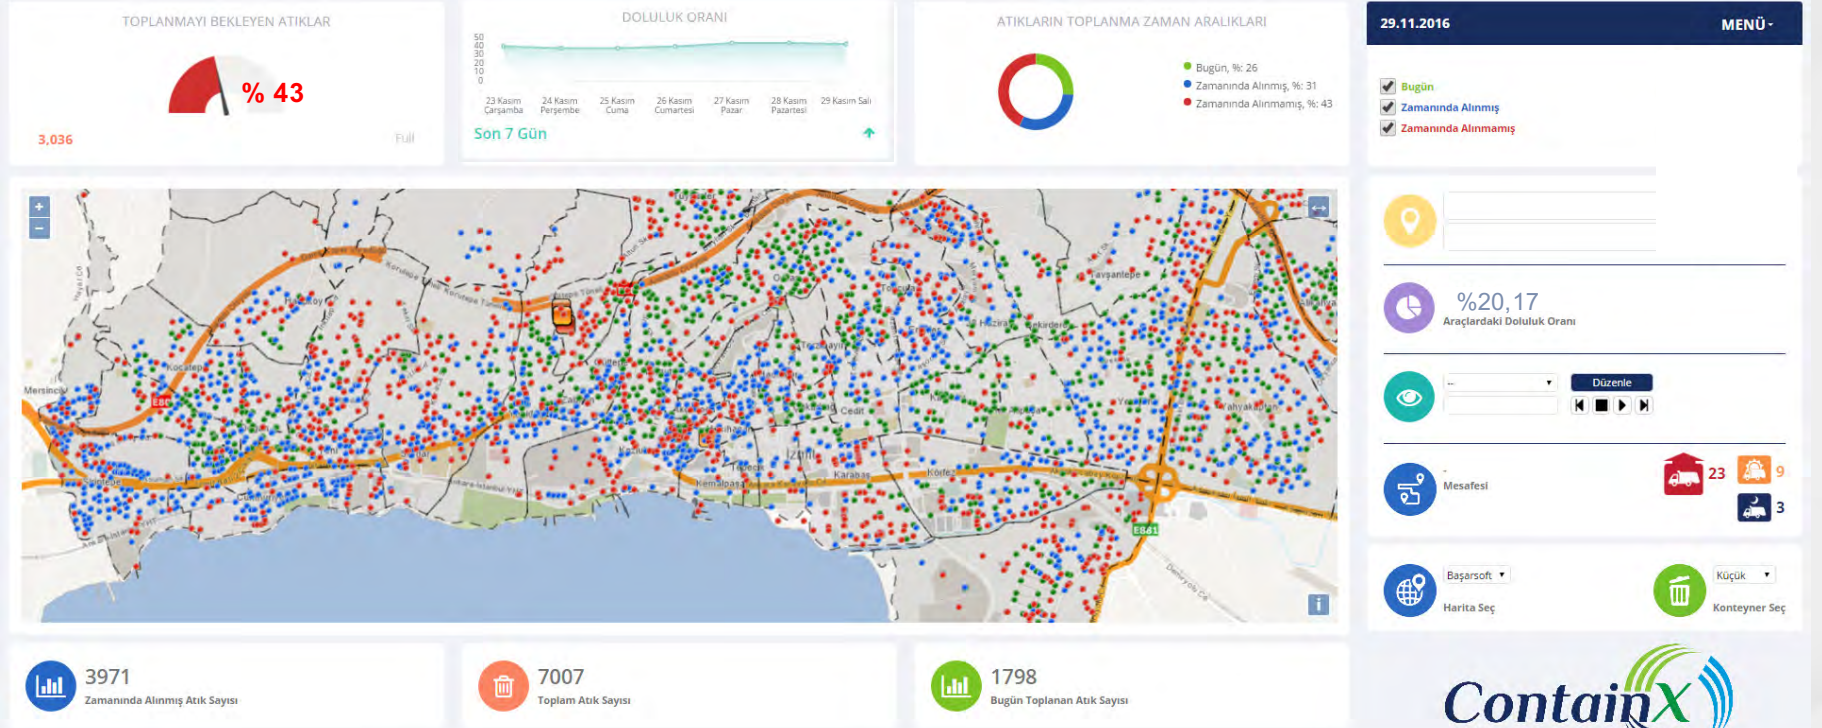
TOPLANMAYI BEKLEYEN ATIKLAR

% 43

3,036

Full

DOLULUK ORANI

50
40
30
20
10
0

23 Kasım Çarşamba
24 Kasım Perşembe
25 Kasım Cuma
26 Kasım Cumartesi
27 Kasım Pazar
28 Kasım Pazartesi
29 Kasım Salı

Son 7 Gün

ATIKLARIN TOPLANMA ZAMAN ARALIKLARI

Bugün, %: 26
Zamanında Alınmış, %: 31
Zamanında Alınmamış, %: 43

29.11.2016

MENÜ

Bugün
Zamanında Alınmış
Zamanında Alınmamış

+
−

Mersin
Kocatepe
E80
Tavşantepe
Cedit
İzmit
Karabaş
Körfez
Yahyakaptan
Tepecik
Kemalpaşa
E881

%20,17
Araçlardaki Doluluk Oranı

Düzenle

Mesafesi

23
9
3

Başarsoft
Harita Seç

Küçük
Konteyner Seç

3971
Zamanında Alınmış Atık Sayısı

7007
Toplam Atık Sayısı

1798
Bugün Toplanan Atık Sayısı

ContainX